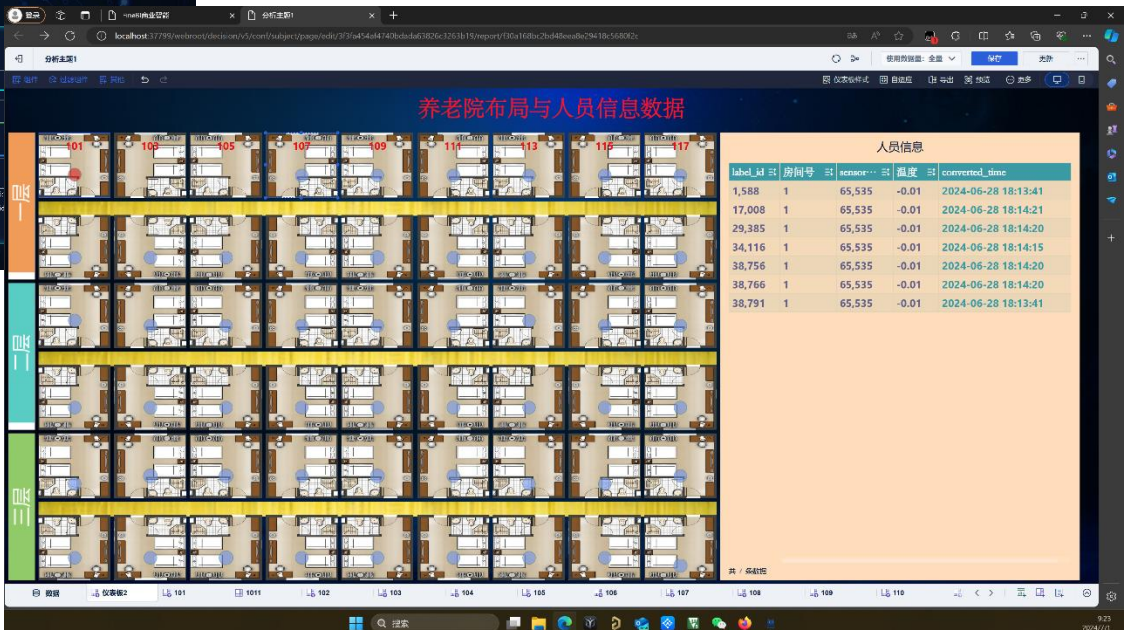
登录

FineBI商业智能

分析主题1

localhost:37799/webroot/decision/v5/conf/subject/page/edit/3f3fa454af4740bdada63826c3263b19/report/f30a168bc2bd48eea8e29418c5680f2c

分析主题1

使用数据: 全量

保存

关闭

组件

过滤组件

其他

仪表板样式

自适应

导出

预览

更多

养老院布局与人员信息数据

101 103 105 107 109 111 113 115 117

一层

二层

三层

人员信息

| label_id | 房间号 | sensor... | 温度 | converted_time |
|---|---|---|---|---|
| 1,588 | 1 | 65,535 | -0.01 | 2024-06-28 18:13:41 |
| 17,008 | 1 | 65,535 | -0.01 | 2024-06-28 18:14:21 |
| 29,385 | 1 | 65,535 | -0.01 | 2024-06-28 18:14:20 |
| 34,116 | 1 | 65,535 | -0.01 | 2024-06-28 18:14:15 |
| 38,756 | 1 | 65,535 | -0.01 | 2024-06-28 18:14:20 |
| 38,766 | 1 | 65,535 | -0.01 | 2024-06-28 18:14:20 |
| 38,791 | 1 | 65,535 | -0.01 | 2024-06-28 18:13:41 |

共 7 条数据

数据

仪表板2

101

1011

102

103

104

105

106

107

108

109

110

搜索

9:23

2024/7/1